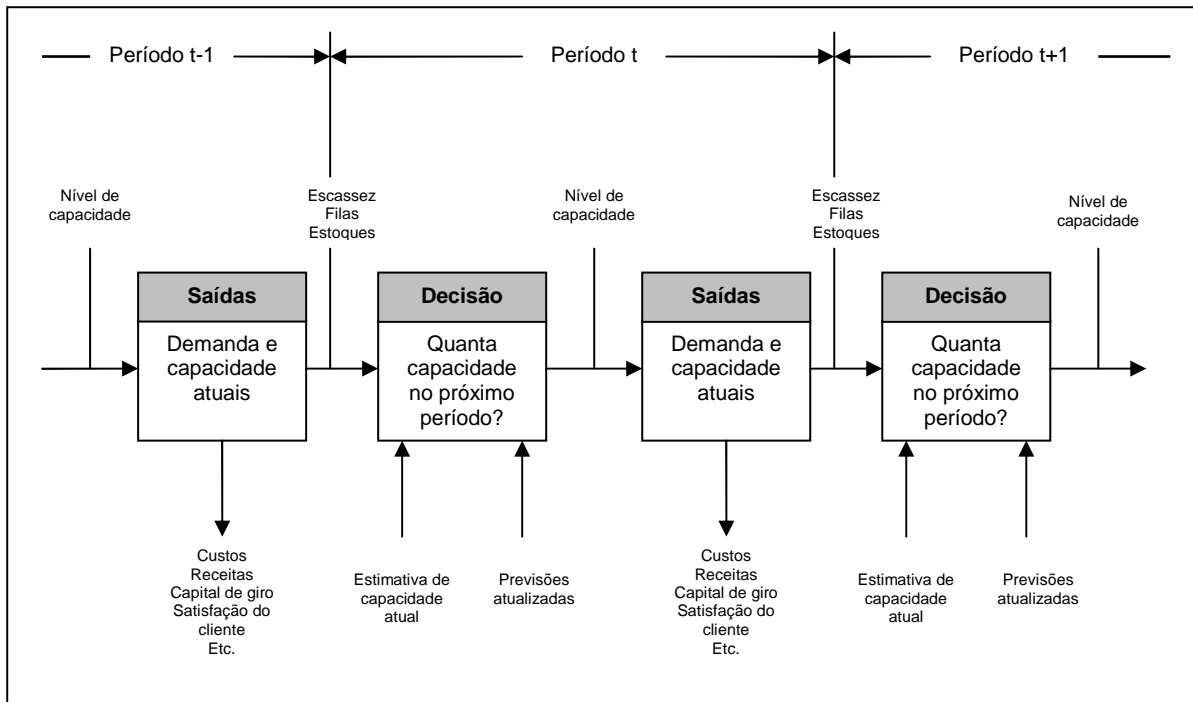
Período t-1

Período t

Período t+1

Nível de capacidade

Escassez
Filas
Estoques

Nível de capacidade

Escassez
Filas
Estoques

Nível de capacidade

Saídas

Demanda e capacidade atuais

Decisão

Quanta capacidade no próximo período?

Saídas

Demanda e capacidade atuais

Decisão

Quanta capacidade no próximo período?

Custos
Receitas
Capital de giro
Satisfação do cliente
Etc.

Estimativa de capacidade atual

Previsões atualizadas

Custos
Receitas
Capital de giro
Satisfação do cliente
Etc.

Estimativa de capacidade atual

Previsões atualizadas